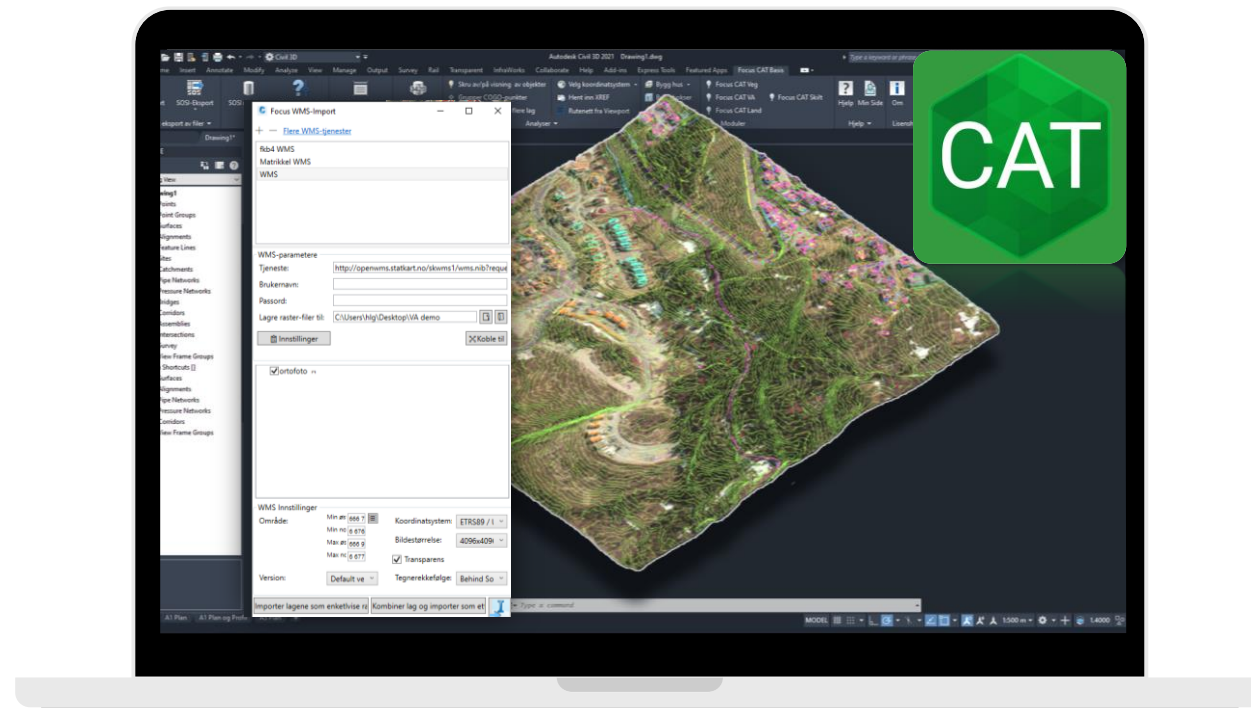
Civil 3D
Autodesk Civil 3D 2021 Drawing1.dwg
Type a keyword or phrase
me Insert Annotate Modify Analyse View Manage Output Survey Rail Transparent InfraWorks Collaborate Help Add-ins Express Tools Featured Apps Focus CAT Basis
SOSI-Eksport
Skru av/på visning av objekter
Velg koordinatsystem
Bygg hus
Focus CAT Veg
Hent inn XREF
Focus CAT VA
Focus CAT Skilt
Rutenett fra Viewport
Focus CAT Land
Analyser
Moduler
Hjelp Min Side Om
Hjelp
eksport av filer
Drawing1*
Focus WMS-Import
Flere WMS-tjenester
fkb4 WMS
Matrikkel WMS
WMS
WMS-parametere
Tjeneste: http://openwms.statkart.no/skwms1/wms.nib?reque
Brukernavn:
Passord:
Lagre raster-filer til: C:\Users\hlg\Desktop\VA demo
Innstillinger
Koble til
ortofoto
WMS Innstillinger
Område:
Min ø 666 7
Min no 6 676
Max ø 666 9
Max nc 6 677
Koordinatsystem: ETRS89 / 
Bildestørrelse: 4096x409
Transparens
Version: Default ve
Tegnerekkefølge: Behind So
Importer lagene som enkeltvise ra
Kombiner lag og importer som et
Drawing1
Points
Point Groups
Surfaces
Alignments
Feature Lines
Sites
Catchments
Pipe Networks
Pressure Networks
Bridges
Corridors
Assemblies
Intersections
Survey
View Frame Groups
Shortcuts []
Surfaces
Alignments
Pipe Networks
Pressure Networks
Corridors
View Frame Groups
A1 Plan A1 Plan og Profil
Type a command
MODEL 1:500 m 1.4000
CAT